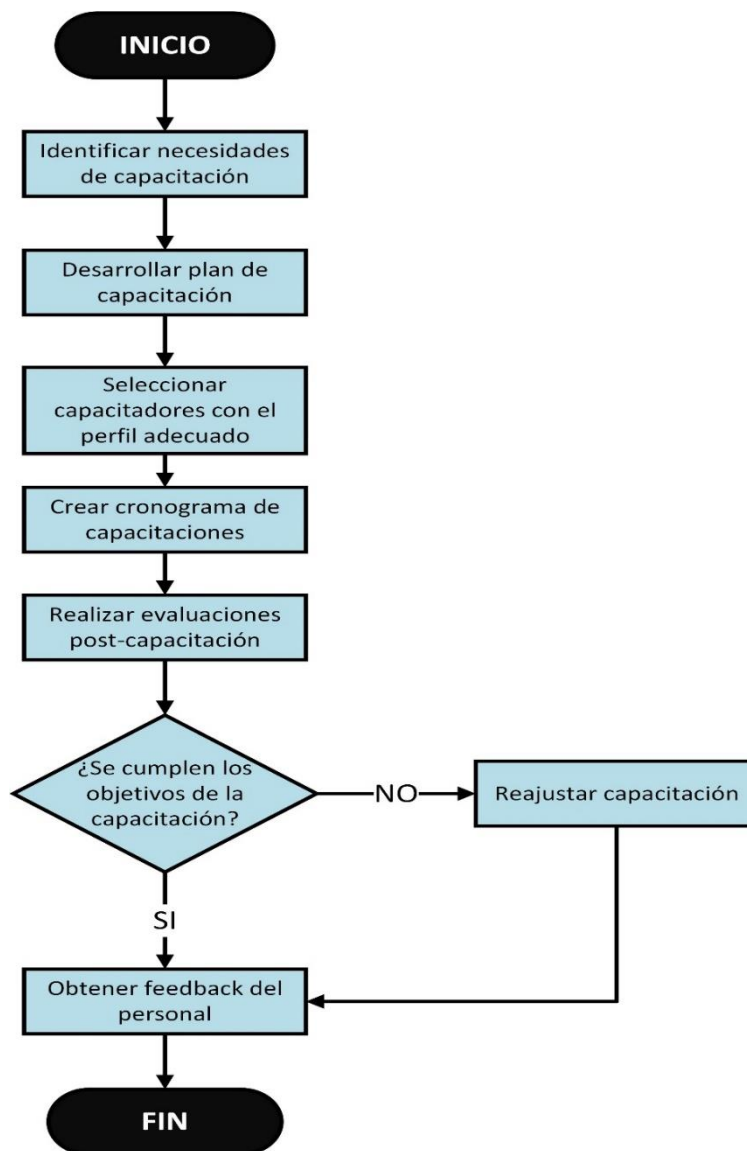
INICIO

Identificar necesidades de capacitación

Desarrollar plan de capacitación

Seleccionar capacitadores con el perfil adecuado

Crear cronograma de capacitaciones

Realizar evaluaciones post-capacitación

¿Se cumplen los objetivos de la capacitación?

NO

Reajustar capacitación

SI

Obtener feedback del personal

FIN